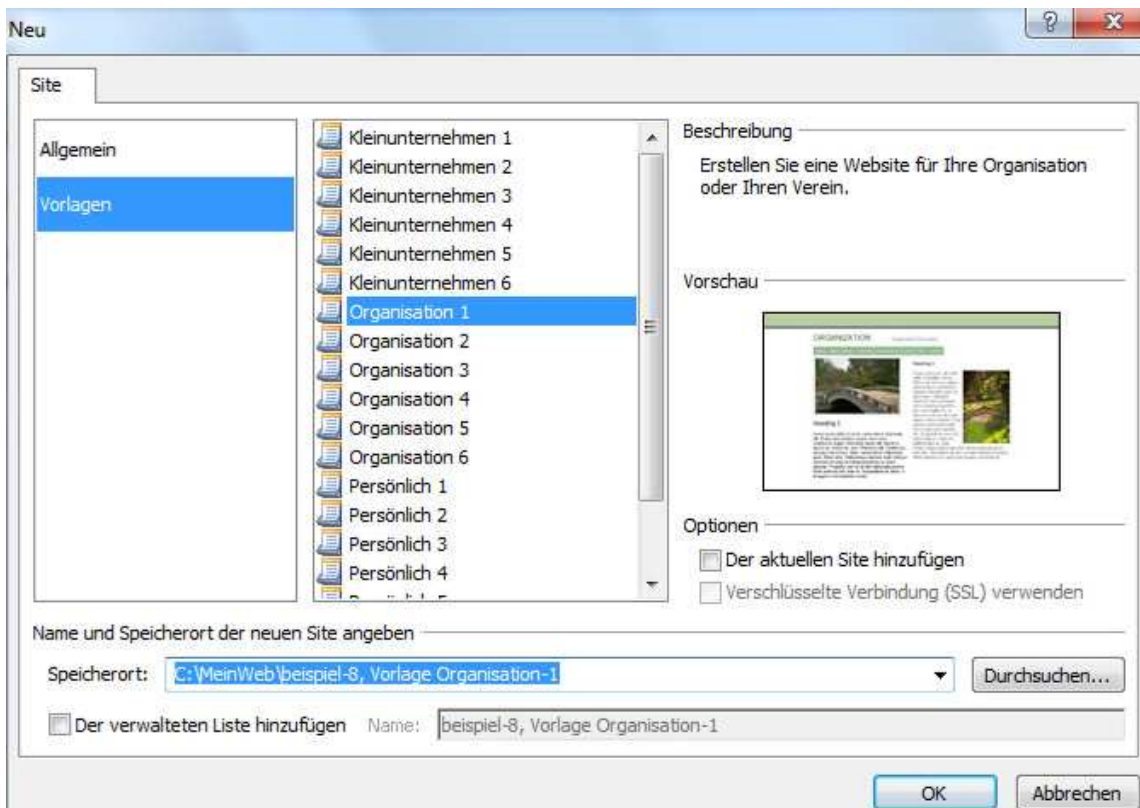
Neu

?

X

Site

Allgemein

Vorlagen

Kleinunternehmen 1
Kleinunternehmen 2
Kleinunternehmen 3
Kleinunternehmen 4
Kleinunternehmen 5
Kleinunternehmen 6
Organisation 1
Organisation 2
Organisation 3
Organisation 4
Organisation 5
Organisation 6
Persönlich 1
Persönlich 2
Persönlich 3
Persönlich 4
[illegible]

Beschreibung

Erstellen Sie eine Website für Ihre Organisation oder Ihren Verein.

Vorschau

ORGANISATION

Heading 1

Optionen

Der aktuellen Site hinzufügen

Verschlüsselte Verbindung (SSL) verwenden

Name und Speicherort der neuen Site angeben

Speicherort: C:\MeinWeb\beispiel-8, Vorlage Organisation-1

Durchsuchen...

Der verwalteten Liste hinzufügen Name: beispiel-8, Vorlage Organisation-1

OK

Abbrechen